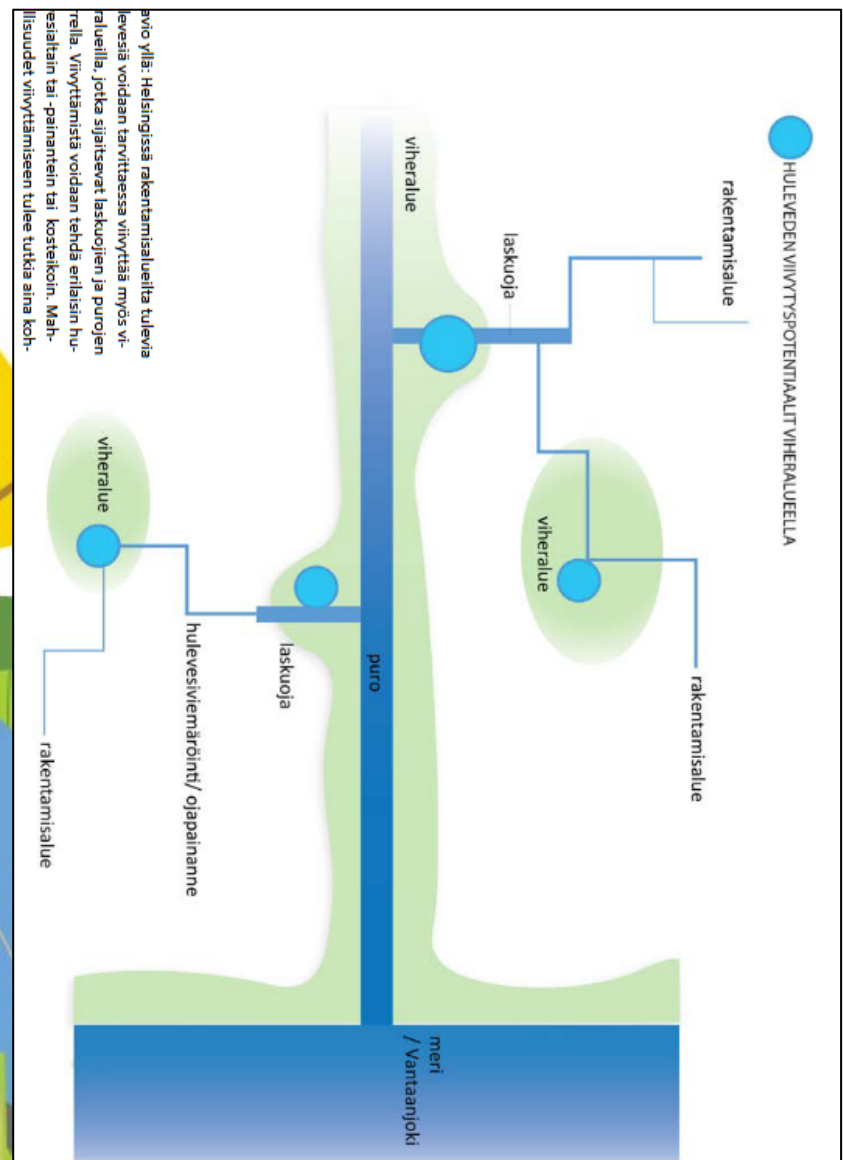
HULEVEDEN VIIVYTYSPOTENTIAALIT VIHERALUEELLA

rakentamisalue

laskuoja

viheralue

viheralue

rakentamisalue

puro

laskuoja

viheralue

hulevesiviemäröinti/ ojapainanne

rakentamisalue

meri / Vantaanjoki

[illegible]avio yllä: Helsingissä rakentamisalueilta tulevia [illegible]levesiä voidaan tarvittaessa viivyttää myös vi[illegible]ralueilla, jotka sijaitsevat laskuojien ja purojen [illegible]rella. Viivyttämistä voidaan tehdä erilaisin hu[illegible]esialtain tai -painantein tai kosteikoin. Mah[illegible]llisuudet viivyttämiseen tulee tutkia aina koh-